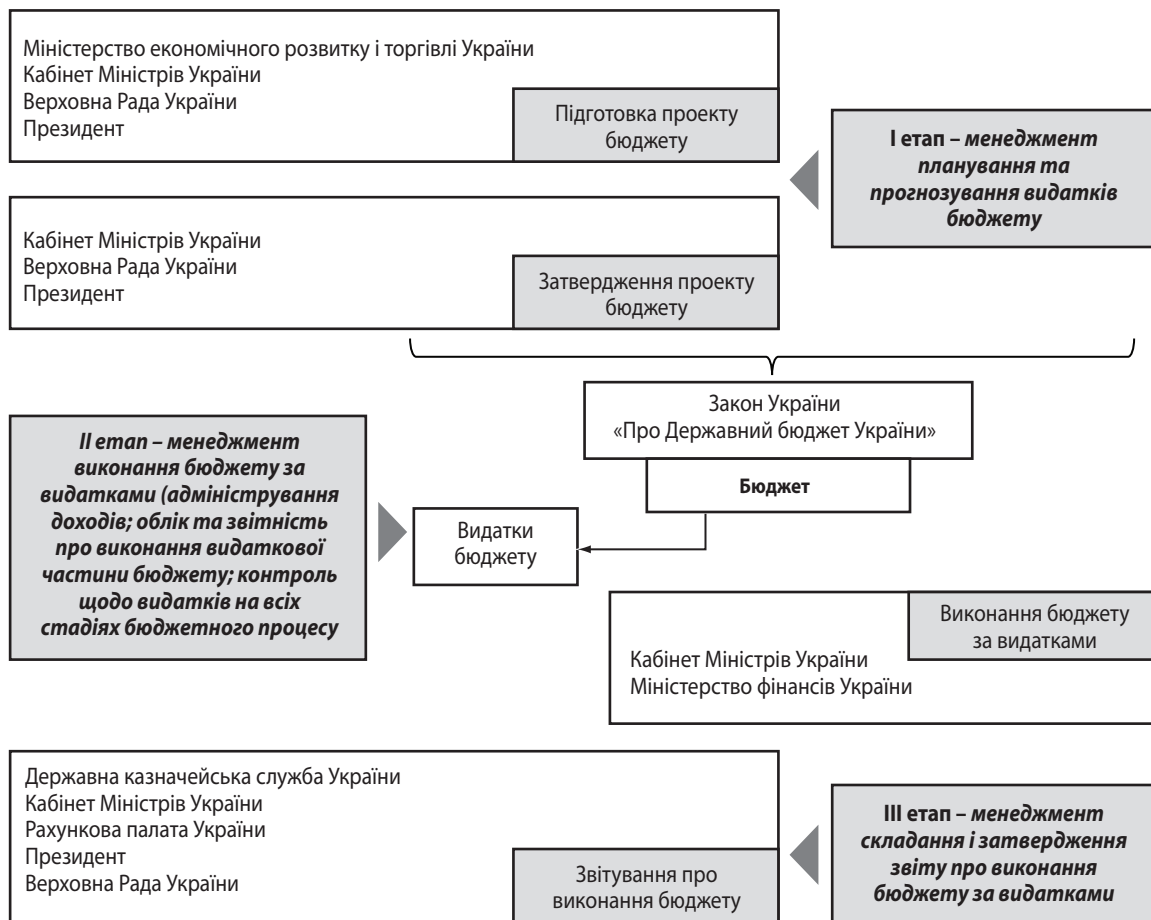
Міністерство економічного розвитку і торгівлі України
Кабінет Міністрів України
Верховна Рада України
Президент

Підготовка проекту бюджету

**І етап – *менеджмент планування та прогнозування видатків бюджету***

Кабінет Міністрів України
Верховна Рада України
Президент

Затвердження проекту бюджету

Закон України «Про Державний бюджет України»

**Бюджет**

***ІІ етап – менеджмент виконання бюджету за видатками (адміністрування доходів; облік та звітність про виконання видаткової частини бюджету; контроль щодо видатків на всіх стадіях бюджетного процесу***

Видатки бюджету

Виконання бюджету за видатками

Кабінет Міністрів України
Міністерство фінансів України

Державна казначейська служба України
Кабінет Міністрів України
Рахункова палата України
Президент
Верховна Рада України

Звітування про виконання бюджету

**ІІІ етап – *менеджмент складання і затвердження звіту про виконання бюджету за видатками***